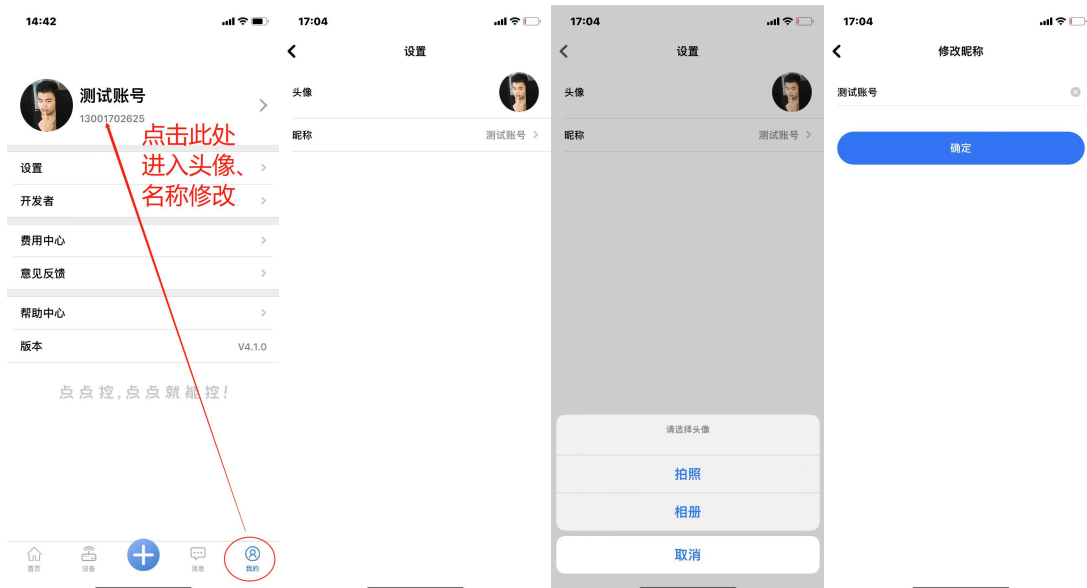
14:42

测试账号
13001702625

点击此处
进入头像、
名称修改

设置
开发者
费用中心
意见反馈
帮助中心
版本 V4.1.0

点点控,点点就能控!

首页
设备
消息
我的

17:04

设置

头像
昵称 测试账号

17:04

设置

头像
昵称 测试账号

请选择头像
拍照
相册
取消

17:04

修改昵称

测试账号

确定